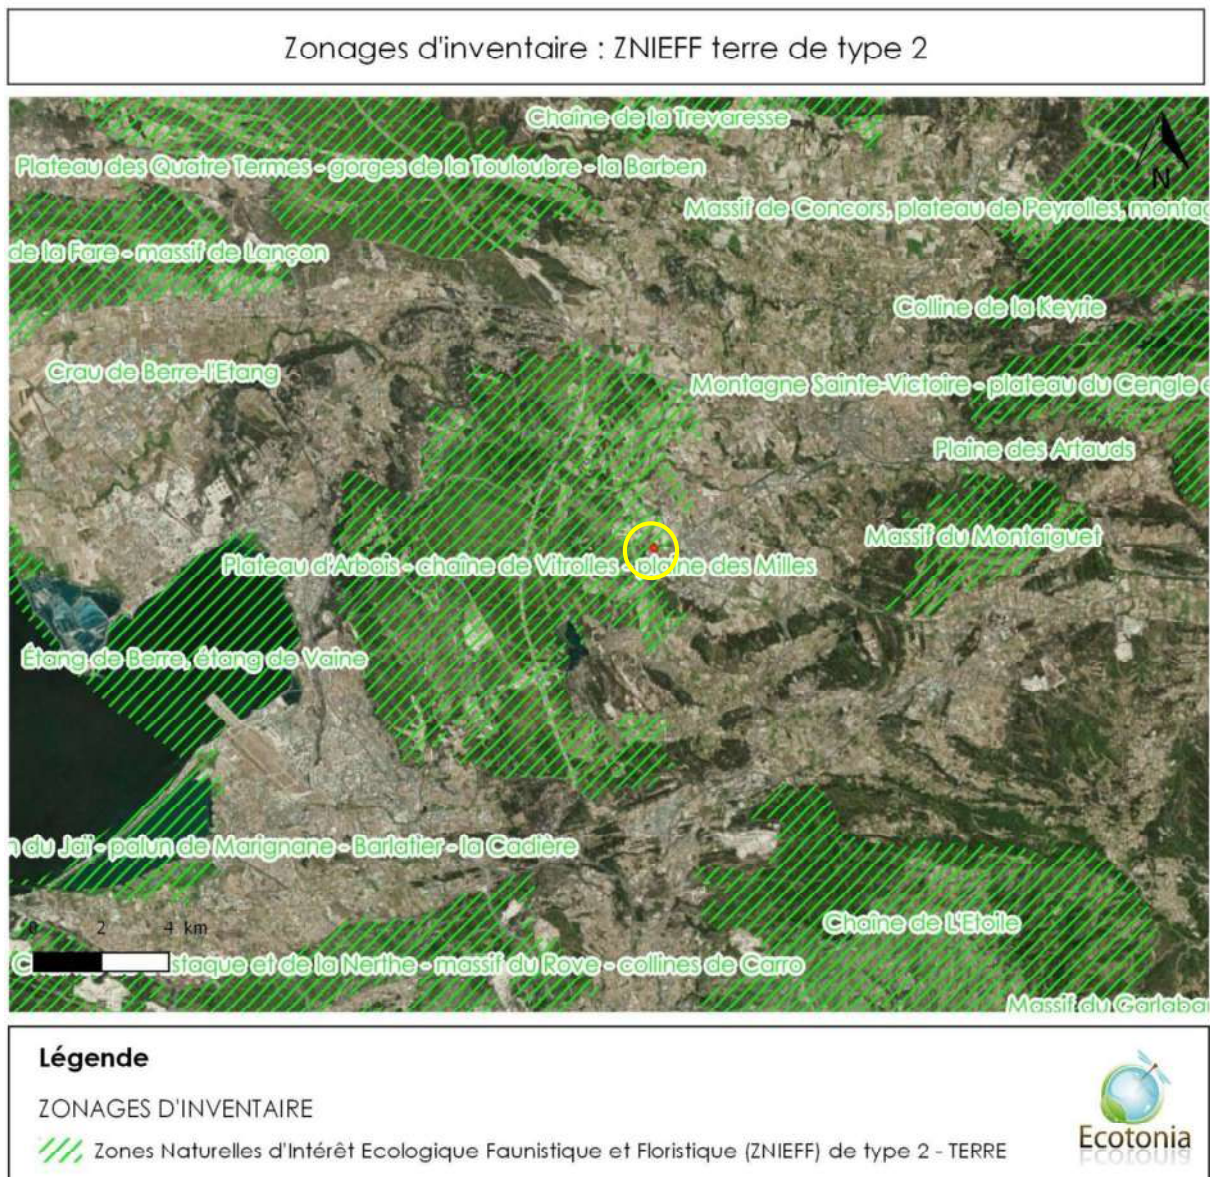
Zonages d'inventaire : ZNIEFF terre de type 2

Chaîne de la Trevaresse

Plateau des Quatre Termes - gorges de la Touloubre - la Barben

N

Massif de Concors, plateau de Peyrolles, montag

de la Fare - massif de Lançon

Colline de la Keyrie

Crau de Berre-l'Etang

Montagne Sainte-Victoire - plateau du Cengle e

Plaine des Artauds

Massif du Montaiguet

Plateau d'Arbois - chaîne de Vitrolles - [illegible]ne des Milles

Étang de Berre, étang de Vaïne

n du Jaï - palun de Marignane - Barlatier - la Cadière

Chaîne de L'Etoile

0 2 4 km

C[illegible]staque et de la Nerthe - massif du Rove - collines de Carro

Massif du Garlaba

Légende

ZONAGES D'INVENTAIRE

Zones Naturelles d'Intérêt Ecologique Faunistique et Floristique (ZNIEFF) de type 2 - TERRE

Ecotonia